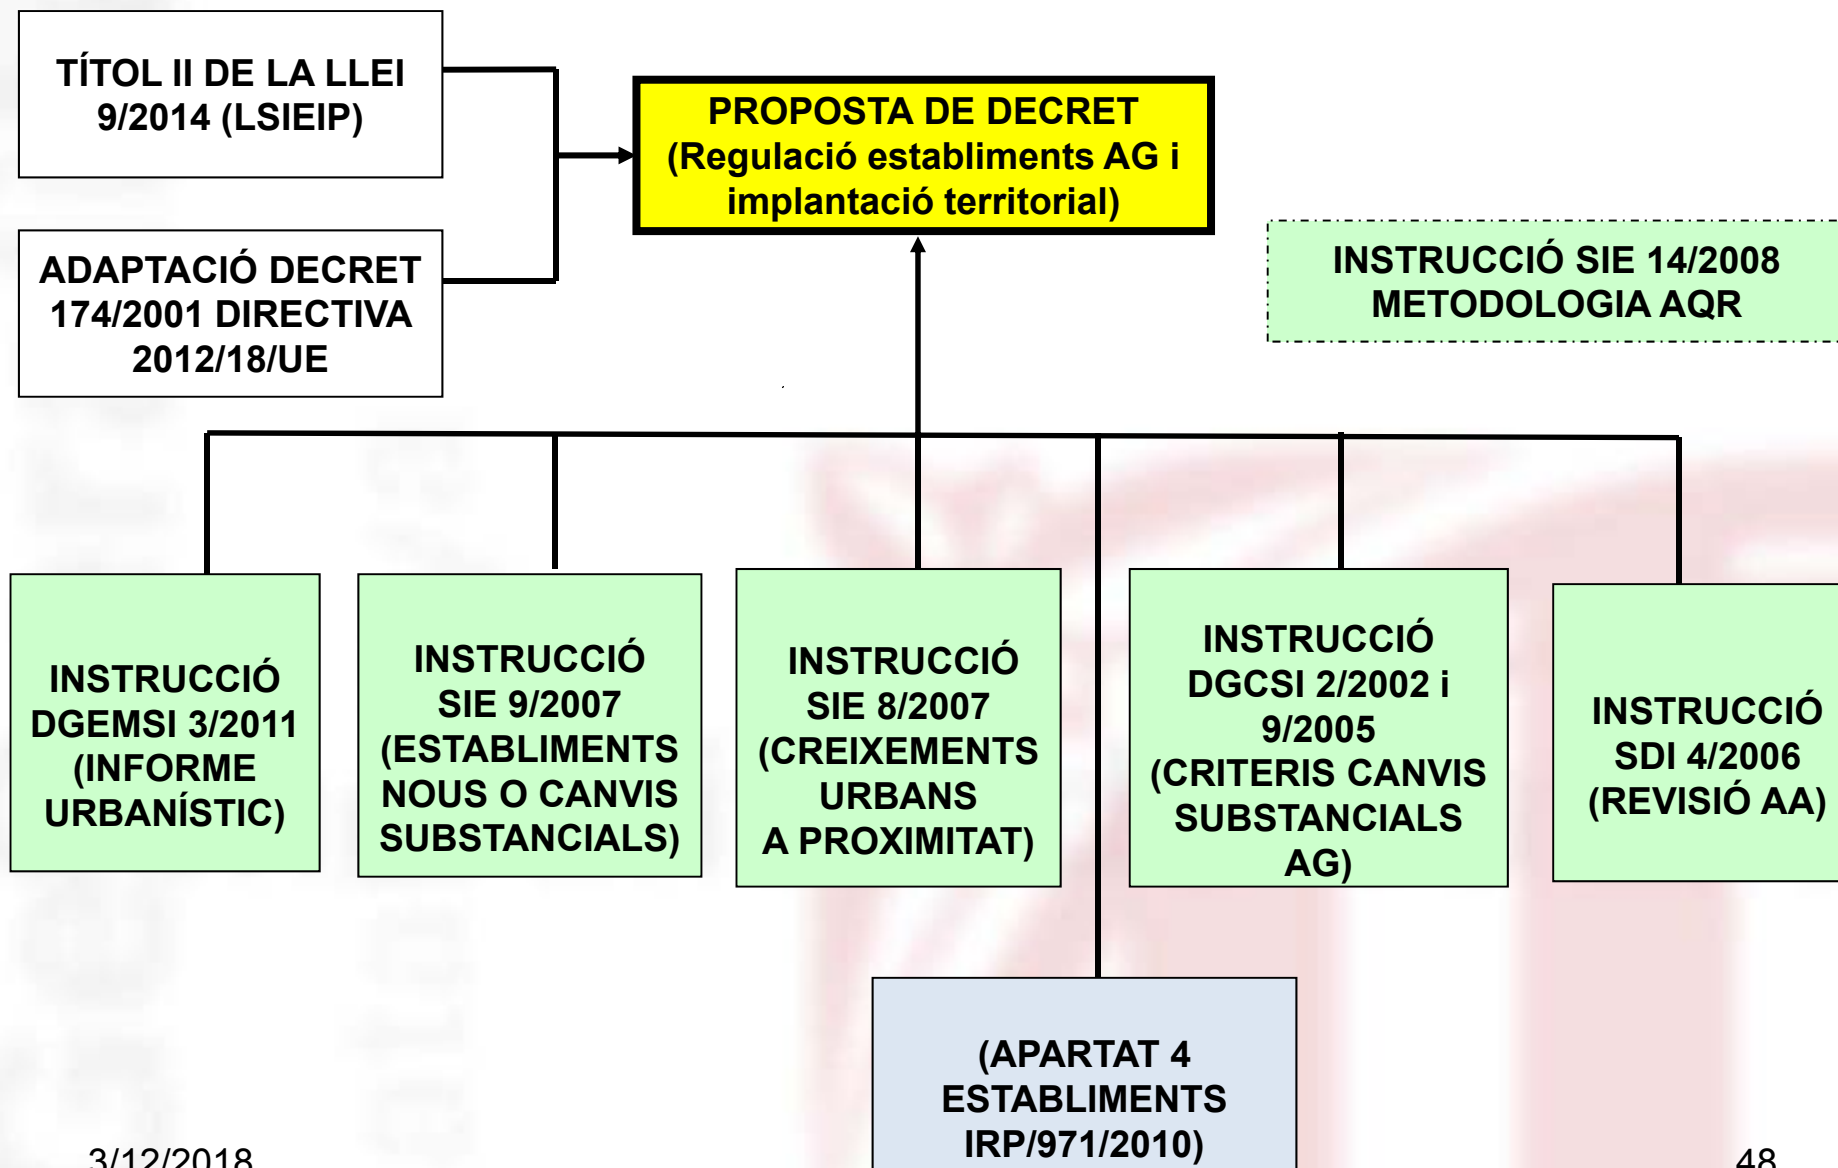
TÍTOL II DE LA LLEI 9/2014 (LSIEIP)

ADAPTACIÓ DECRET 174/2001 DIRECTIVA 2012/18/UE

PROPOSTA DE DECRET (Regulació establiments AG i implantació territorial)

INSTRUCCIÓ SIE 14/2008 METODOLOGIA AQR

INSTRUCCIÓ DGEMSI 3/2011 (INFORME URBANÍSTIC)

INSTRUCCIÓ SIE 9/2007 (ESTABLIMENTS NOUS O CANVIS SUBSTANCIALS)

INSTRUCCIÓ SIE 8/2007 (CREIXEMENTS URBANS A PROXIMITAT)

INSTRUCCIÓ DGCSI 2/2002 i 9/2005 (CRITERIS CANVIS SUBSTANCIALS AG)

INSTRUCCIÓ SDI 4/2006 (REVISIÓ AA)

(APARTAT 4 ESTABLIMENTS IRP/971/2010)

3/12/2018

48